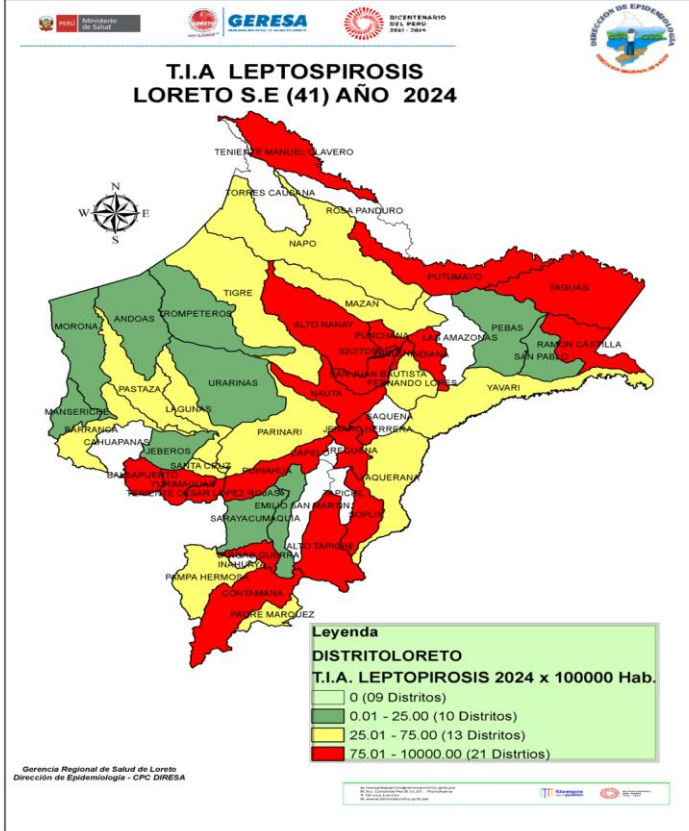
PERÚ Ministerio de Salud
GERESA
BICENTENARIO DEL PERÚ 2021 - 2024
DIRECCION DE EPIDEMIOLOGIA

T.I.A LEPTOSPIROSIS
LORETO S.E (41) AÑO 2024

N
W E
S

TENIENTE MANUEL CLAVERO
TORRES CAUSANA
ROSA PANDURO
NAPO
PUTUMAYO
YAGUAS
TIGRE
MAZAN
MORONA
ANDOAS
TROMPETEROS
ALTO NANAY
PUNCHANA
LAS AMAZONAS
PEBAS
IQUITOS
BELEN
INDIANA
RAMON CASTILLA
SAN PABLO
SAN JUAN BAUTISTA
FERNANDO LORES
PASTAZA
URARINAS
NAUTA
YAVARI
MANSERICHE
LAGUNAS
SAQUENA
BARRANCA
CAHUAPANAS
JEBEROS
PARINARI
JENARO HERRERA
SANTA CRUZ
CAPELO
REQUENA
BALSAPUERTO
PUINAHUA
YURIMAGUAS
YAQUERANA
TENIENTE CESAR LOPEZ ROJAS
TAPICHE
EMILIO SAN MARTIN
SOPLIN
SARAYACU
MAQUIA
ALTO TAPICHE
VARGAS GUERRA
INAHUAYA
PAMPA HERMOSA
CONTAMANA
PADRE MARQUEZ

Leyenda
DISTRITOLORETO
T.I.A. LEPTOPIROSIS 2024 x 100000 Hab.
0 (09 Distritos)
0.01 - 25.00 (10 Distritos)
25.01 - 75.00 (13 Distritos)
75.01 - 10000.00 (21 Distrtios)

Gerencia Regional de Salud de Loreto
Dirección de Epidemiología - CPC DIRESA

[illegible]